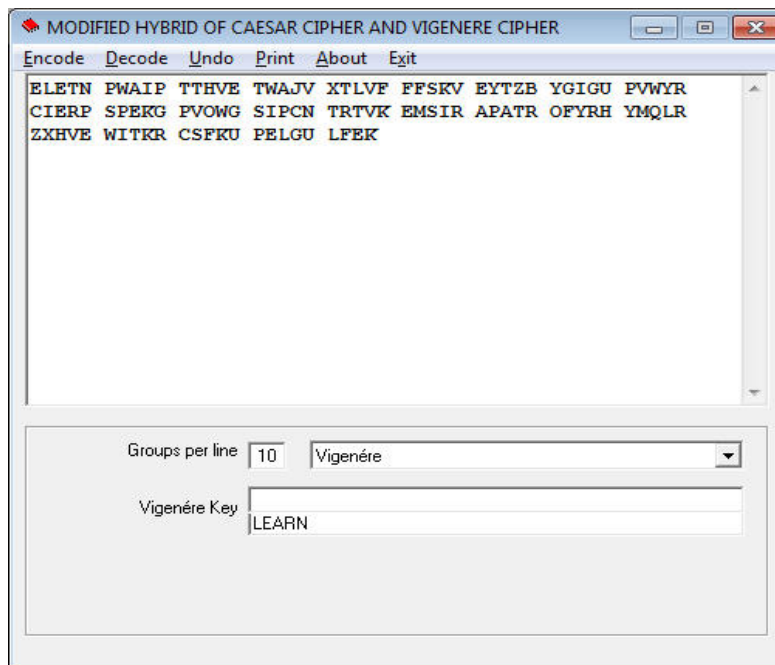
MODIFIED HYBRID OF CAESAR CIPHER AND VIGENERE CIPHER

Encode Decode Undo Print About Exit

ELETN PWAIP TTHVE TWAJV XTLVF FFSKV EYTZB YGIGU PVWYR CIERP SPEKG PVOWG SIPCN TRTVK EMSIR APATR OFYRH YMQLR ZXHVE WITKR CSFKU PELGU LFEK

Groups per line 10 Vigenére

Vigenére Key LEARN